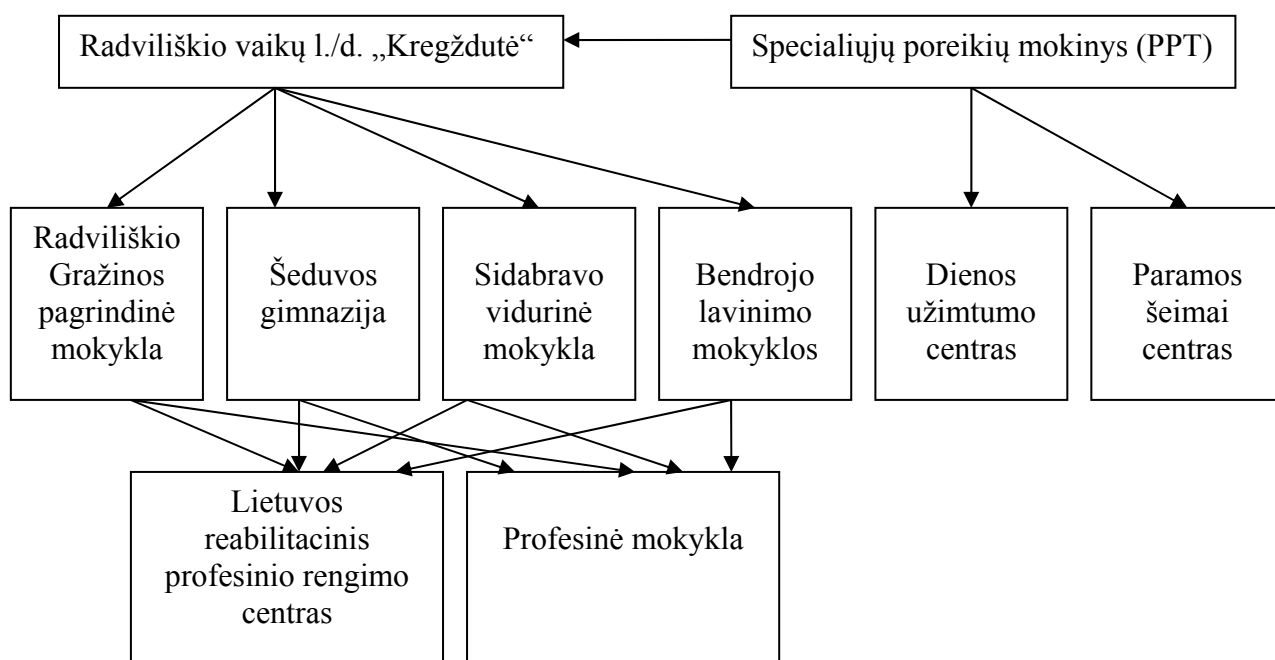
Radviliškio vaikų l./d. „Kregždutė“

Specialiųjų poreikių mokinys (PPT)

Radviliškio Gražinos pagrindinė mokykla

Šeduvos gimnazija

Sidabravo vidurinė mokykla

Bendrojo lavinimo mokyklos

Dienos užimtumo centras

Paramos šeimai centras

Lietuvos reabilitacinis profesinio rengimo centras

Profesinė mokykla